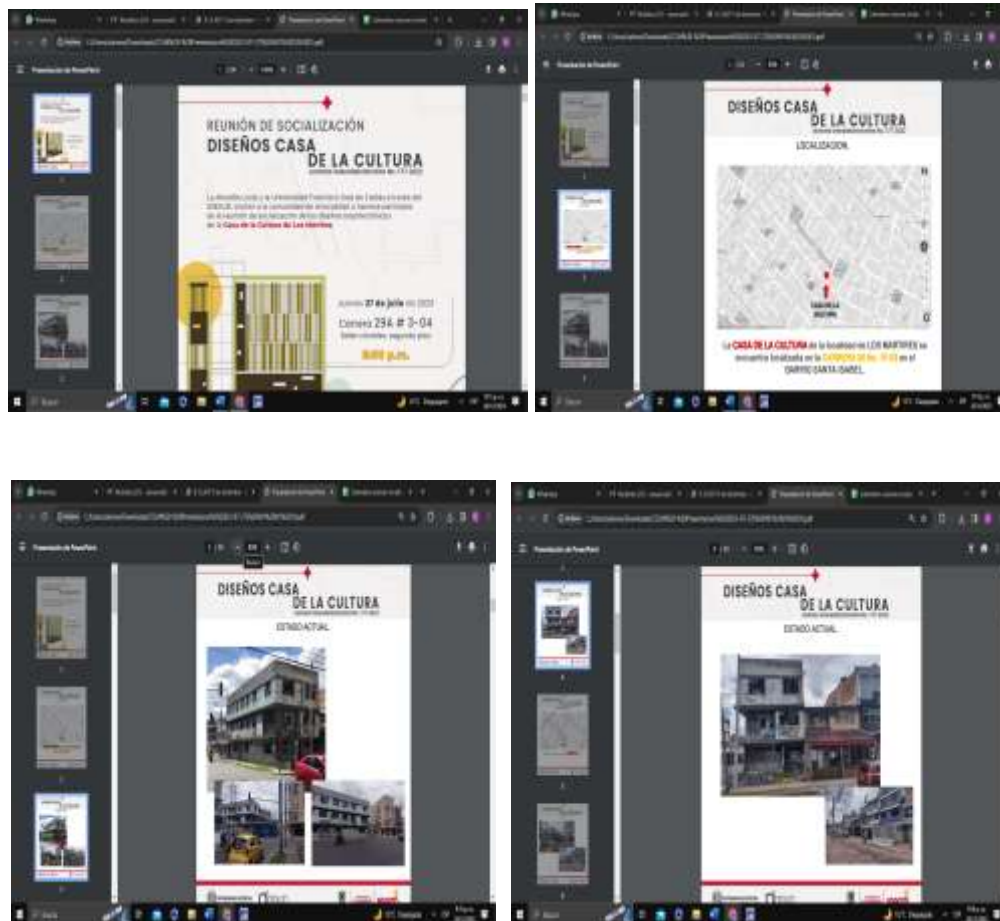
Presentación de PowerPoint

REUNIÓN DE SOCIALIZACIÓN
DISEÑOS CASA DE LA CULTURA

La Alcaldía Local y la Universidad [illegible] invitan a la comunidad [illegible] a la reunión de socialización de los diseños arquitectónicos de la Casa de la Cultura de Los Mártires

Jueves 27 de julio de 2023
Carrera 29A # 3-04
8:00 p.m.

Presentación de PowerPoint

DISEÑOS CASA DE LA CULTURA

LOCALIZACIÓN

La CASA DE LA CULTURA de la localidad de LOS MÁRTIRES se encuentra localizada en la CARRERA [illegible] en el BARRIO SANTA ISABEL.

Presentación de PowerPoint

DISEÑOS CASA DE LA CULTURA

ESTADO ACTUAL

Presentación de PowerPoint

DISEÑOS CASA DE LA CULTURA

ESTADO ACTUAL